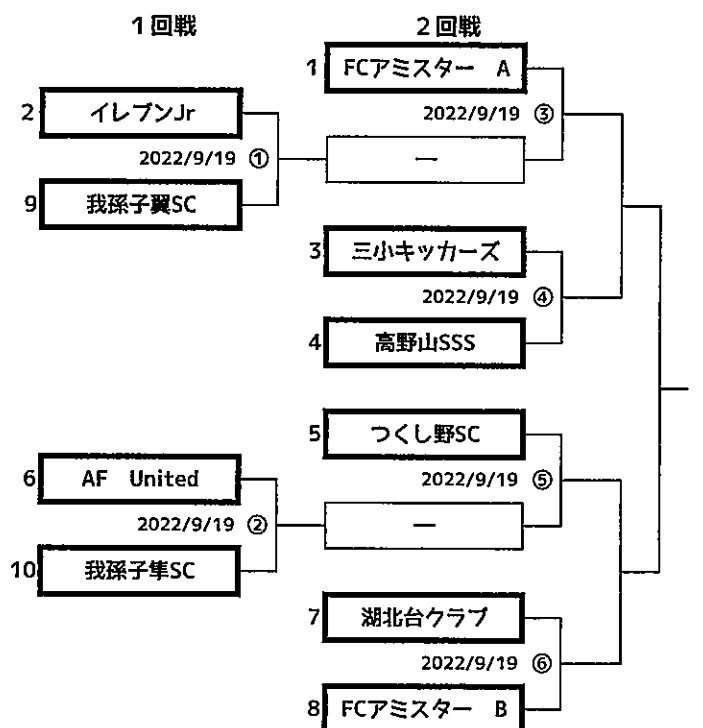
1回戦

2回戦

1 FCアミスター A

2022/9/19 ③

2 イレブンJr

2022/9/19 ①

—

9 我孫子翼SC

3 三小キッカーズ

2022/9/19 ④

4 高野山SSS

5 つくし野SC

6 AF United

2022/9/19 ⑤

2022/9/19 ②

—

10 我孫子隼SC

7 湖北台クラブ

2022/9/19 ⑥

8 FCアミスター B